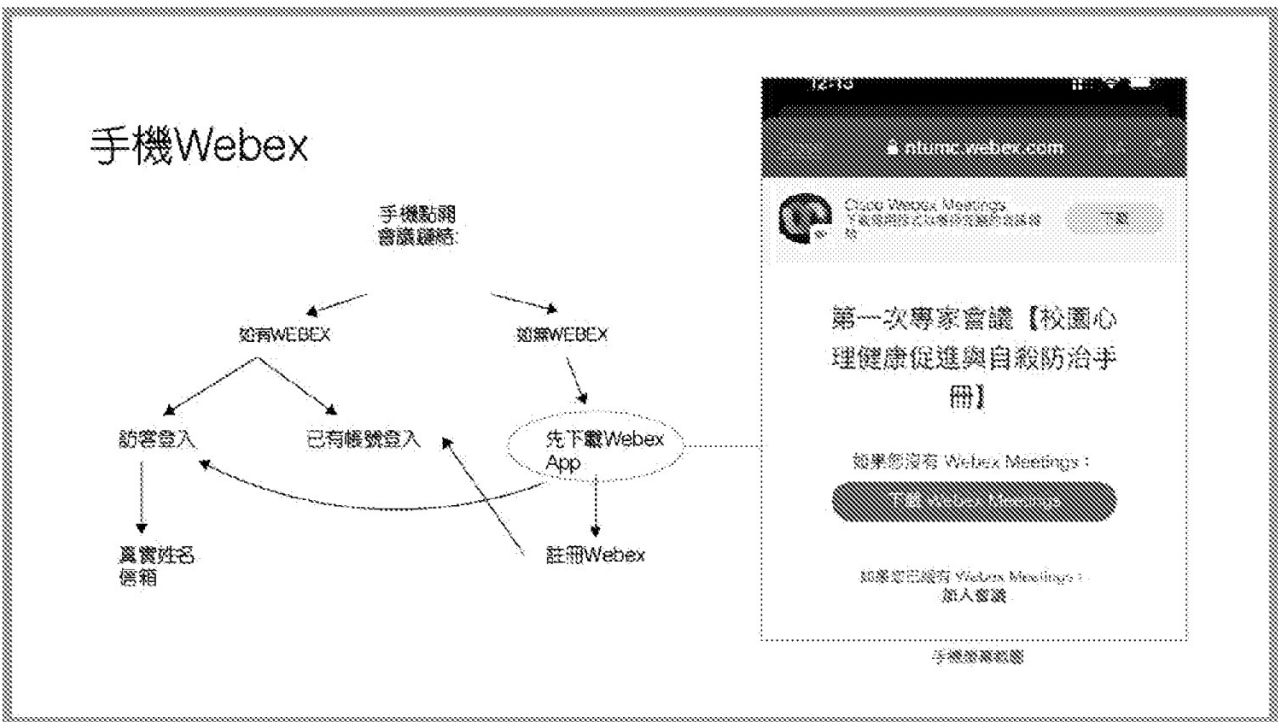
手機Webex

手機點開
會議連結:

如有WEBEX

如無WEBEX

訪客登入

已有帳號登入

先下載Webex App

真實姓名
信箱

註冊Webex

12:13

ntumc.webex.com

Cisco Webex Meetings
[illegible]

下載

第一次專家會議【校園心理健康促進與自殺防治手冊】

如果您沒有 Webex Meetings：

下載 Webex Meetings

如果您已經有 Webex Meetings：
加入會議

手機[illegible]